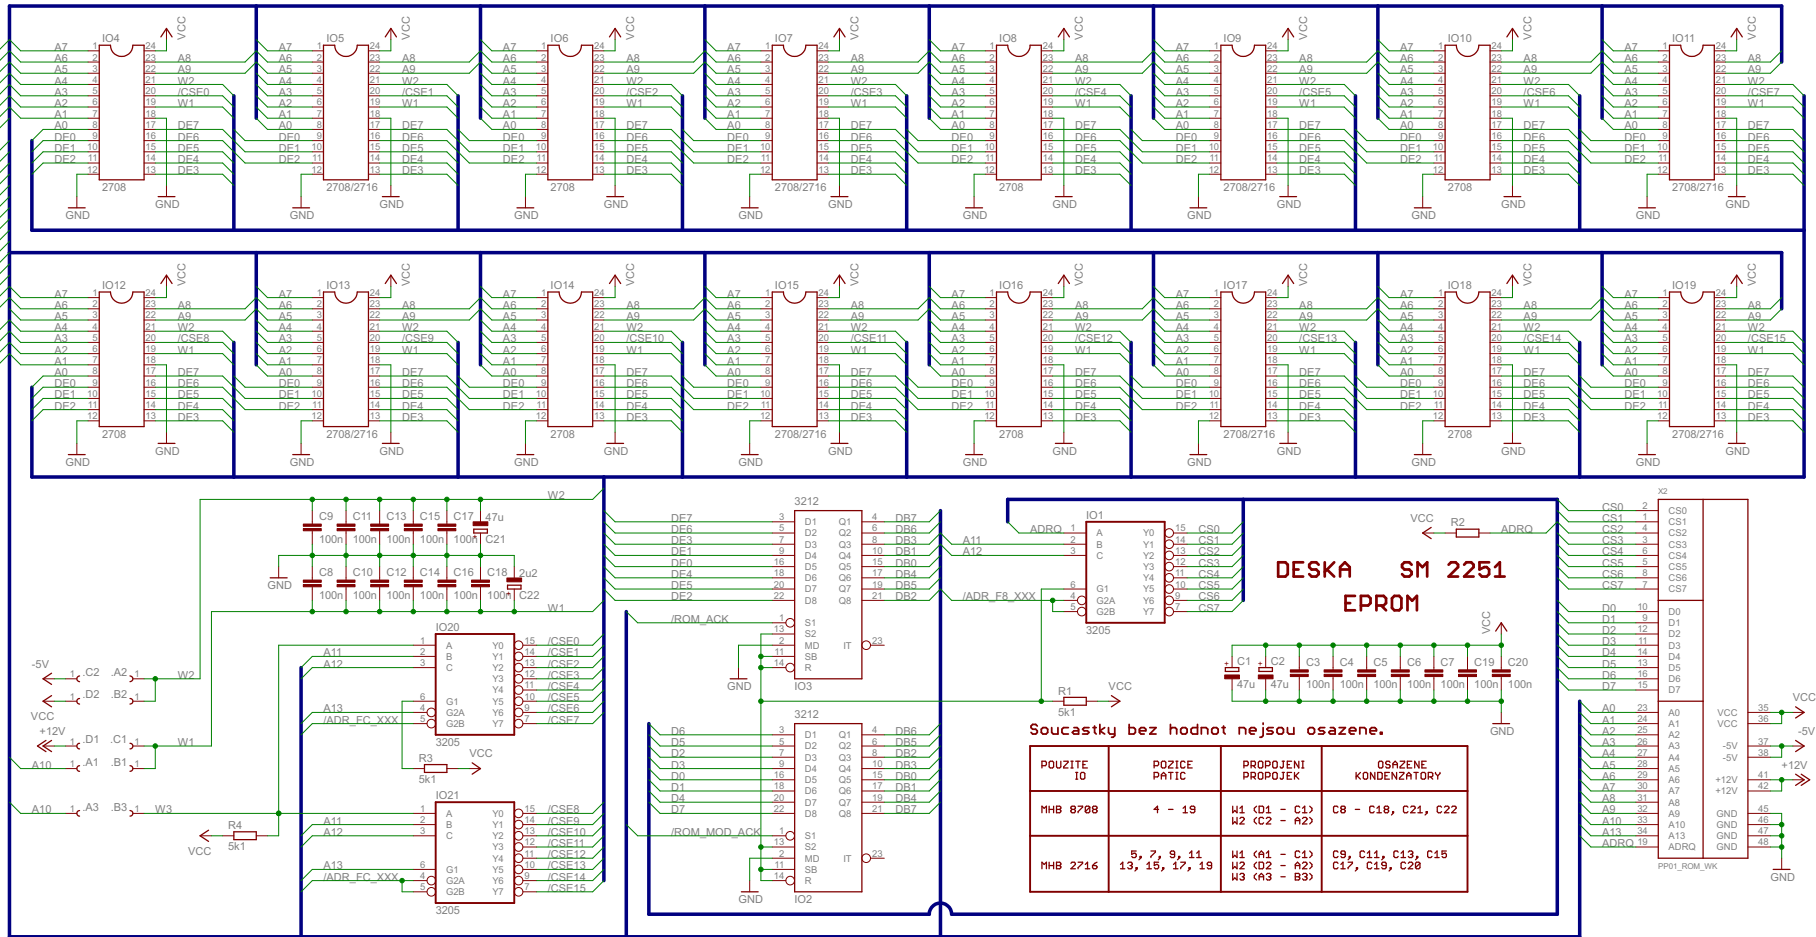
IO4 2708 IO5 2708/2716 IO6 2708 IO7 2708/2716 IO8 2708 IO9 2708/2716 IO10 2708 IO11 2708/2716

VCC A7 A6 A5 A4 A3 A2 A1 A0 DE0 DE1 DE2 A8 A9 W2 /CSE0 W1 DE7 DE6 DE5 DE4 DE3 GND GND

/CSE1 /CSE2 /CSE3 /CSE4 /CSE5 /CSE6 /CSE7

IO12 2708 IO13 2708/2716 IO14 2708 IO15 2708/2716 IO16 2708 IO17 2708/2716 IO18 2708 IO19 2708/2716

/CSE8 /CSE9 /CSE10 /CSE11 /CSE12 /CSE13 /CSE14 /CSE15

W2 C9 C11 C13 C15 C17 47u 100n 100n 100n 100n 100n C21 GND C8 C10 C12 C14 C16 C18 2u2 100n 100n 100n 100n 100n 100n C22 W1

-5V C2 .A2 W2 D2 .B2 VCC +12V D1 .C1 W1 A10 A1 .B1 A10 A3 .B3 W3 R4 5k1 VCC

IO20 3205 A11 A12 A13 /ADR_FC_XXX A B C G1 G2A G2B Y0 Y1 Y2 Y3 Y4 Y5 Y6 Y7 /CSE0 /CSE1 /CSE2 /CSE3 /CSE4 /CSE5 /CSE6 /CSE7 R3 5k1 VCC

IO21 3205 A11 A12 A13 /ADR_FC_XXX /CSE8 /CSE9 /CSE10 /CSE11 /CSE12 /CSE13 /CSE14 /CSE15

3212 IO3 DE7 DE6 DE3 DE1 DE0 DE4 DE5 DE2 /ROM_ACK D1 D2 D3 D4 D5 D6 D7 D8 Q1 Q2 Q3 Q4 Q5 Q6 Q7 Q8 S1 S2 MD SB R IT DB7 DB6 DB3 DB1 DB0 DB4 DB5 DB2 GND

3212 IO2 D6 D5 D2 D3 D0 D1 D4 D7 /ROM_MOD_ACK DB6 DB5 DB2 DB3 DB0 DB1 DB4 DB7 GND

IO1 3205 ADR0 A11 A12 /ADR_F8_XXX CS0 CS1 CS2 CS3 CS4 CS5 CS6 CS7 R1 5k1 VCC VCC R2 ADR0

DESKA SM 2251
EPROM

C1 C2 C3 C4 C5 C6 C7 C19 C20 47u 47u 100n 100n 100n 100n 100n 100n 100n VCC GND

Soucastky bez hodnot nejsou osazene.

| POUZITE IO | POZICE PATIC | PROPOJENI PROPOJEK | OSAZENE KONDENZATORY |
|---|---|---|---|
| MHB 8708 | 4 - 19 | W1 (D1 - C1) W2 (C2 - A2) | C8 - C18, C21, C22 |
| MHB 2716 | 5, 7, 9, 11 13, 15, 17, 19 | W1 (A1 - C1) W2 (D2 - A2) W3 (A3 - B3) | C9, C11, C13, C15 C17, C19, C20 |

X2 CS0 CS1 CS2 CS3 CS4 CS5 CS6 CS7 D0 D1 D2 D3 D4 D5 D6 D7 A0 A1 A2 A3 A4 A5 A6 A7 A8 A9 A10 A13 ADRQ VCC VCC -5V -5V +12V +12V GND GND GND GND VCC -5V +12V GND PP01_ROM_WK